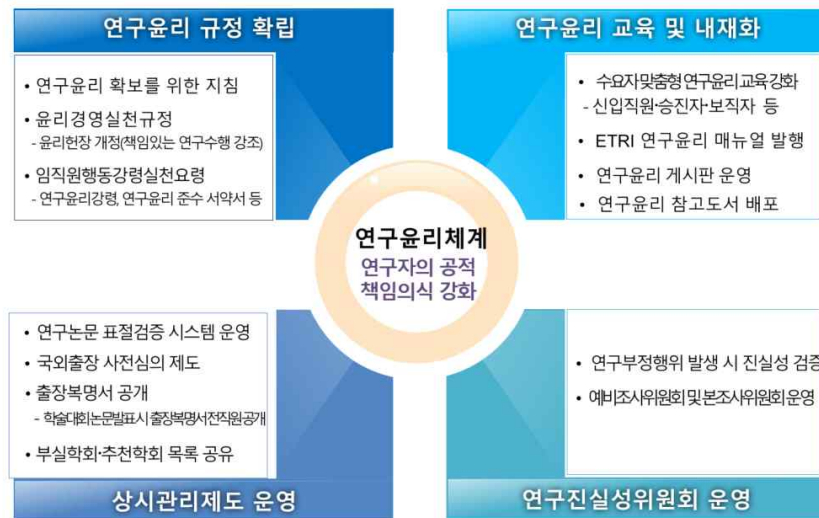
연구윤리 규정 확립

• 연구윤리 확보를 위한 지침
• 윤리경영실천규정
- 윤리헌장 개정(책임있는 연구수행 강조)
• 임직원행동강령실천요령
- 연구윤리강령, 연구윤리 준수 서약서 등

연구윤리 교육 및 내재화

• 수요자맞춤형 연구윤리교육강화
- 신입직원·승진자·보직자 등
• ETRI 연구윤리 매뉴얼 발행
• 연구윤리 게시판 운영
• 연구윤리 참고도서 배포

연구윤리체계
연구자의 공적 책임의식 강화

• 연구논문 표절검증 시스템 운영
• 국외출장 사전심의 제도
• 출장복명서 공개
- 학술대회논문발표시 출장복명서전직원공개
• 부실학회·추천학회 목록 공유

상시관리제도 운영

• 연구부정행위 발생 시 진실성 검증
• 예비조사위원회 및 본조사위원회 운영

연구진실성위원회 운영